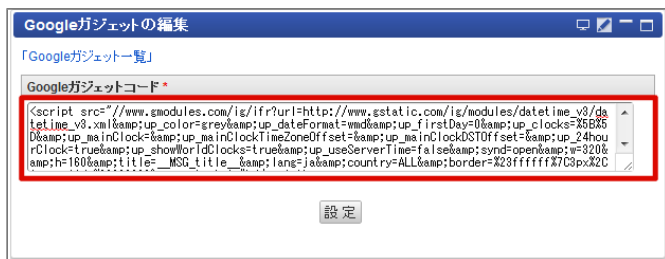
Googleガジェットの編集

「Googleガジェット一覧」

Googleガジェットコード *

<script src="//www.gmodules.com/ig/ifr?url=http://www.gstatic.com/ig/modules/datetime_v3/datetime_v3.xml&amp;up_color=grey&amp;up_dateFormat=wmd&amp;up_firstDay=0&amp;up_clocks=%5B%5D&amp;up_mainClock=&amp;up_mainClockTimeZoneOffset=&amp;up_mainClockDSTOffset=&amp;up_24hourClock=true&amp;up_showWorldClocks=true&amp;up_useServerTime=false&amp;synd=open&amp;w=320&amp;h=160&amp;title=__MSG_title__&amp;lang=ja&amp;country=ALL&amp;border=%23ffffff%7C3px%2C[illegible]

設 定